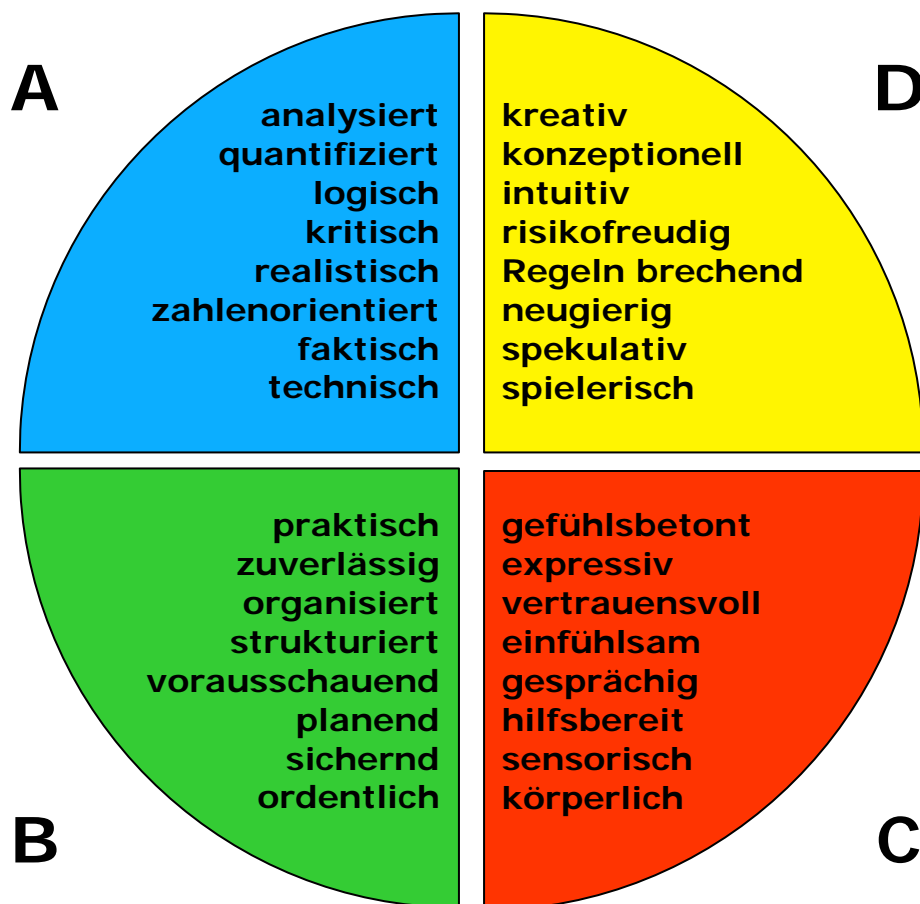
A

analysiert
quantifiziert
logisch
kritisch
realistisch
zahlenorientiert
faktisch
technisch

D

kreativ
konzeptionell
intuitiv
risikofreudig
Regeln brechend
neugierig
spekulativ
spielerisch

B

praktisch
zuverlässig
organisiert
strukturiert
vorausschauend
planend
sichernd
ordentlich

C

gefühlsbetont
expressiv
vertrauensvoll
einfühlsam
gesprächig
hilfsbereit
sensorisch
körperlich